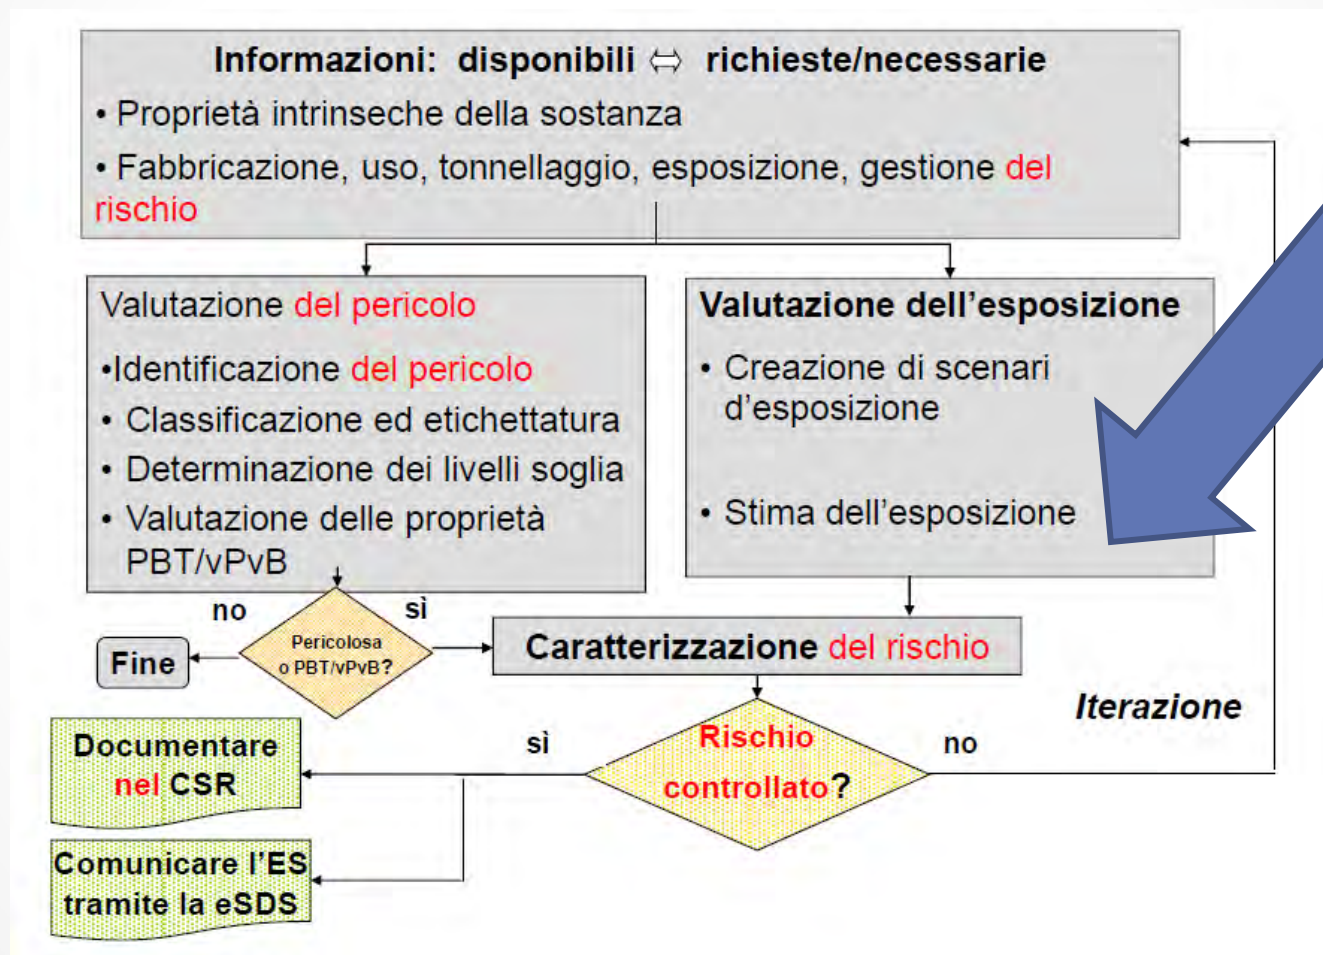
Informazioni: disponibili ⇔ richieste/necessarie
• Proprietà intrinseche della sostanza
• Fabbricazione, uso, tonnellaggio, esposizione, gestione del rischio

Valutazione del pericolo
•Identificazione del pericolo
• Classificazione ed etichettatura
• Determinazione dei livelli soglia
• Valutazione delle proprietà PBT/vPvB

Valutazione dell'esposizione
• Creazione di scenari d'esposizione
• Stima dell'esposizione

no
sì
Pericolosa o PBT/vPvB?
Fine
Caratterizzazione del rischio
Iterazione
sì
Rischio controllato?
no
Documentare nel CSR
Comunicare l'ES tramite la eSDS